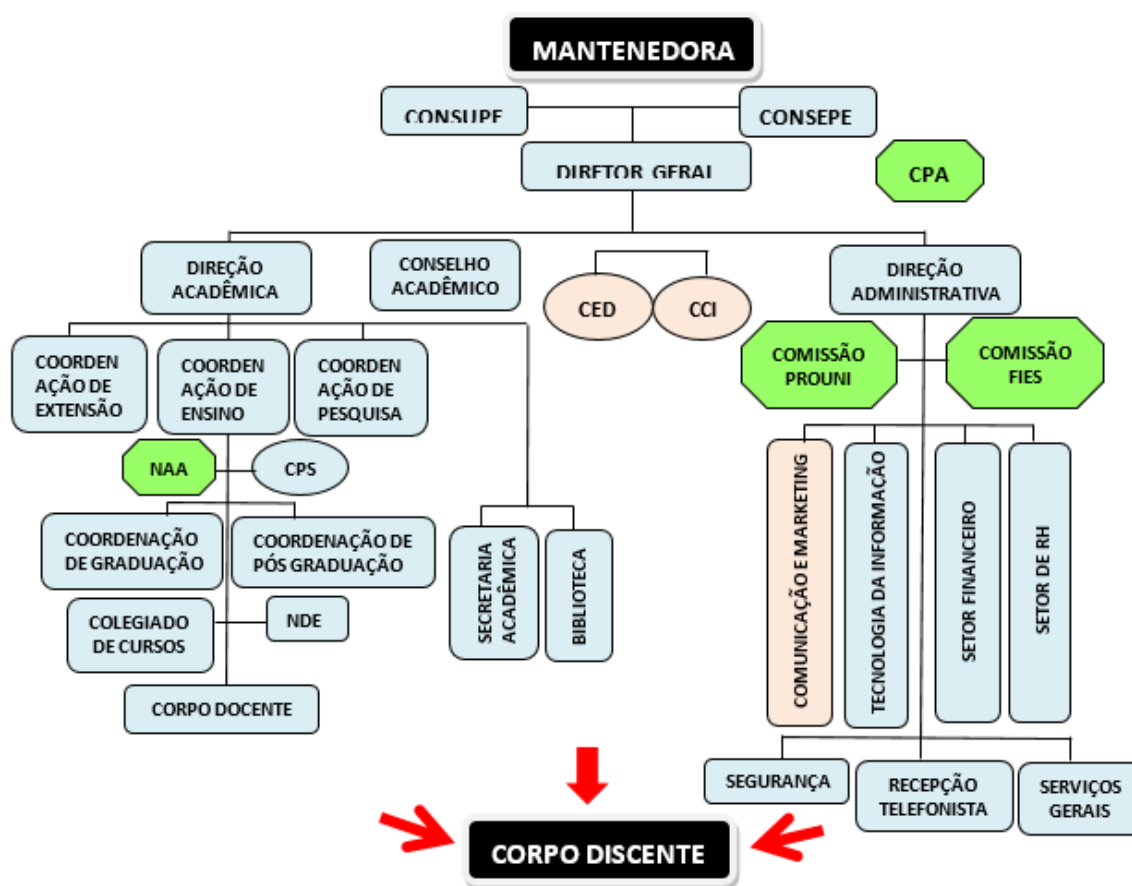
MANTENEDORA

CONSUPE

CONSEPE

DIRETOR GERAL

CPA

DIREÇÃO ACADÊMICA

CONSELHO ACADÊMICO

CED

CCI

DIREÇÃO ADMINISTRATIVA

COORDENAÇÃO DE EXTENSÃO

COORDENAÇÃO DE ENSINO

COORDENAÇÃO DE PESQUISA

COMISSÃO PROUNI

COMISSÃO FIES

NAA

CPS

COORDENAÇÃO DE GRADUAÇÃO

COORDENAÇÃO DE PÓS GRADUAÇÃO

SECRETARIA ACADÊMICA

BIBLIOTECA

COMUNICAÇÃO E MARKETING

TECNOLOGIA DA INFORMAÇÃO

SETOR FINANCEIRO

SETOR DE RH

COLEGIADO DE CURSOS

NDE

CORPO DOCENTE

SEGURANÇA

RECEPÇÃO TELEFONISTA

SERVIÇOS GERAIS

CORPO DISCENTE